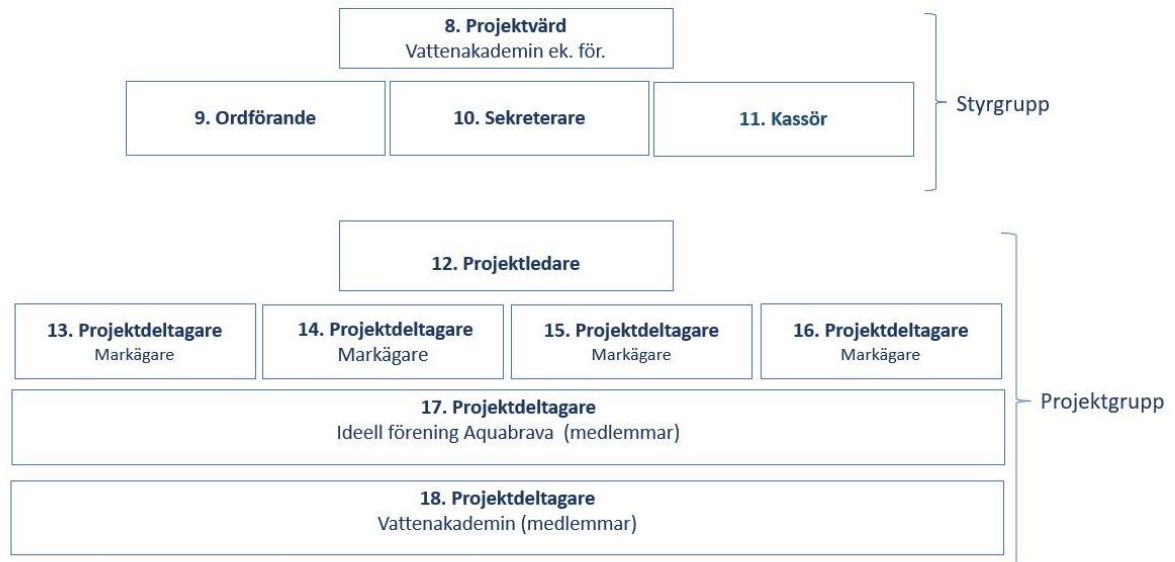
8. Projektvärd
Vattenakademin ek. för.

9. Ordförande

10. Sekreterare

11. Kassör

Styrgrupp

12. Projektledare

13. Projektdeltagare
Markägare

14. Projektdeltagare
Markägare

15. Projektdeltagare
Markägare

16. Projektdeltagare
Markägare

17. Projektdeltagare
Ideell förening Aquabrava (medlemmar)

18. Projektdeltagare
Vattenakademin (medlemmar)

Projektgrupp